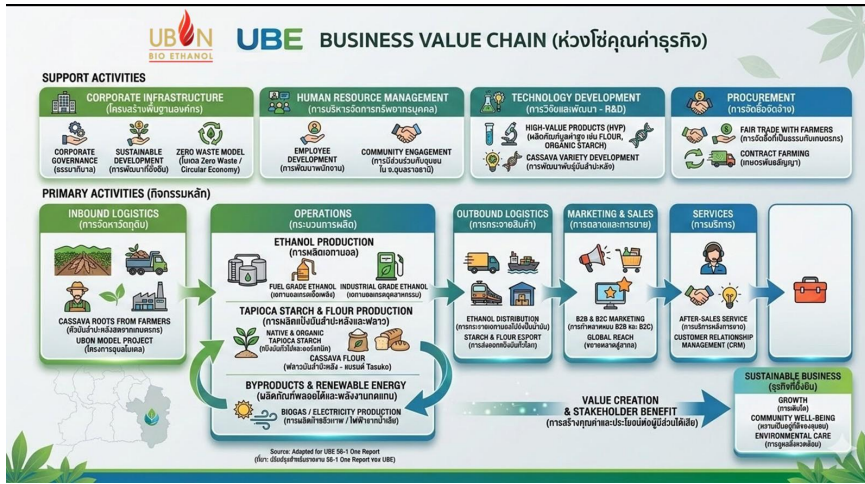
UBON BIO ETHANOL

UBE BUSINESS VALUE CHAIN (ห่วงโซ่คุณค่าธุรกิจ)

SUPPORT ACTIVITIES

CORPORATE INFRASTRUCTURE (โครงสร้างพื้นฐานองค์กร)

CORPORATE GOVERNANCE (ธรรมาภิบาล)

SUSTAINABLE DEVELOPMENT (การพัฒนาที่ยั่งยืน)

ZERO WASTE MODEL (โมเดล Zero Waste / Circular Economy)

HUMAN RESOURCE MANAGEMENT (การบริหารจัดการทรัพยากรบุคคล)

EMPLOYEE DEVELOPMENT (การพัฒนาพนักงาน)

COMMUNITY ENGAGEMENT (การมีส่วนร่วมกับชุมชน ใน จ.อุบลราชธานี)

TECHNOLOGY DEVELOPMENT (การวิจัยและพัฒนา – R&D)

HIGH-VALUE PRODUCTS (HVP) (ผลิตภัณฑ์มูลค่าสูง เช่น FLOUR, ORGANIC STARCH)

CASSAVA VARIETY DEVELOPMENT (การพัฒนาพันธุ์มันสำปะหลัง)

PROCUREMENT (การจัดซื้อจัดจ้าง)

FAIR TRADE WITH FARMERS (การจัดซื้อที่เป็นธรรมกับเกษตรกร)

CONTRACT FARMING (เกษตรพันธสัญญา)

PRIMARY ACTIVITIES (กิจกรรมหลัก)

INBOUND LOGISTICS (การจัดหาวัตถุดิบ)

CASSAVA ROOTS FROM FARMERS (หัวมันสำปะหลังสดจากเกษตรกร)

UBON MODEL PROJECT (โครงการอุบลโมเดล)

OPERATIONS (กระบวนการผลิต)

ETHANOL PRODUCTION (การผลิตเอทานอล)

FUEL GRADE ETHANOL (เอทานอลเกรดเชื้อเพลิง)

INDUSTRIAL GRADE ETHANOL (เอทานอลเกรดอุตสาหกรรม)

TAPIOCA STARCH & FLOUR PRODUCTION (การผลิตแป้งมันสำปะหลังและฟลาว)

NATIVE & ORGANIC TAPIOCA STARCH (แป้งมันฯ ทั่วไปและออร์แกนิก)

CASSAVA FLOUR (ฟลาวมันสำปะหลัง - แบรนด์ Tasuko)

BYPRODUCTS & RENEWABLE ENERGY (ผลิตภัณฑ์พลอยได้และพลังงานทดแทน)

BIOGAS / ELECTRICITY PRODUCTION (การผลิตก๊าซชีวภาพ / ไฟฟ้าจากน้ำเสีย)

OUTBOUND LOGISTICS (การกระจายสินค้า)

ETHANOL DISTRIBUTION (การกระจายเอทานอลไปยังปั๊มน้ำมัน)

STARCH & FLOUR ESPORT (การส่งออกแป้งมันทั่วโลก)

MARKETING & SALES (การตลาดและการขาย)

B2B & B2C MARKETING (การทำตลาดแบบ B2B และ B2C)

GLOBAL REACH (ขยายตลาดสู่สากล)

SERVICES (การบริการ)

AFTER-SALES SERVICE (การบริการหลังการขาย)

CUSTOMER RELATIONSHIP MANAGEMENT (CRM)

VALUE CREATION & STAKEHOLDER BENEFIT (การสร้างคุณค่าและประโยชน์ต่อผู้มีส่วนได้เสีย)

SUSTAINABLE BUSINESS (ธุรกิจที่ยั่งยืน)

GROWTH (การเติบโต)

COMMUNITY WELL-BEING (ความเป็นอยู่ที่ดีของชุมชน)

ENVIRONMENTAL CARE (การดูแลสิ่งแวดล้อม)

Source: Adapted for UBE 56-1 One Report (ที่มา: ปรับปรุงสำหรับรายงาน 56-1 One Report ของ UBE)